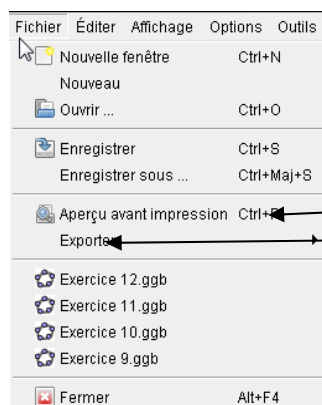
Fichier Éditer Affichage Options Outils

Nouvelle fenêtre Ctrl+N
Nouveau
Ouvrir ... Ctrl+O

Enregistrer Ctrl+S
Enregistrer sous ... Ctrl+Maj+S

Aperçu avant impression Ctrl+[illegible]
Exporter

Exercice 12.ggb
Exercice 11.ggb
Exercice 10.ggb
Exercice 9.ggb

Fermer Alt+F4